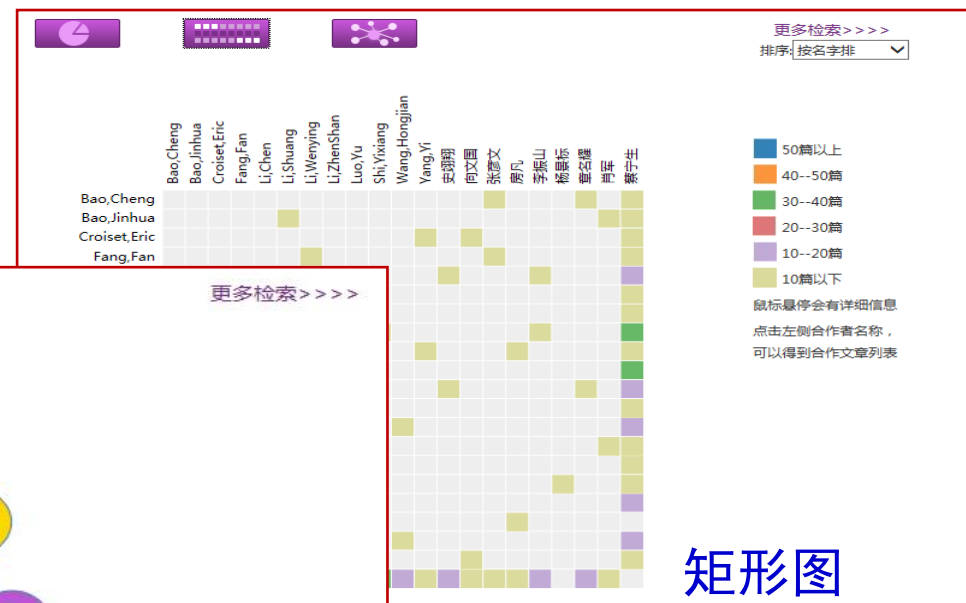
更多检索>>>>
排序: 按名字排

Bao,Cheng
Bao,Jinhua
Croiset,Eric
Fang,Fan
Li,Chen
Li,Shuang
Li,Wenying
Li,ZhenShan
Luo,Yu
Shi,Yixiang
Wang,Hongjian
Yang,Yi
史翊翔
向文国
张彦文
房凡
李振山
杨景标
章名耀
肖军
蔡宁生

Bao,Cheng
Bao,Jinhua
Croiset,Eric
Fang,Fan

50篇以上
40--50篇
30--40篇
20--30篇
10--20篇
10篇以下
鼠标悬停会有详细信息
点击左侧合作者名称，可以得到合作文章列表

更多检索>>>>

矩形图